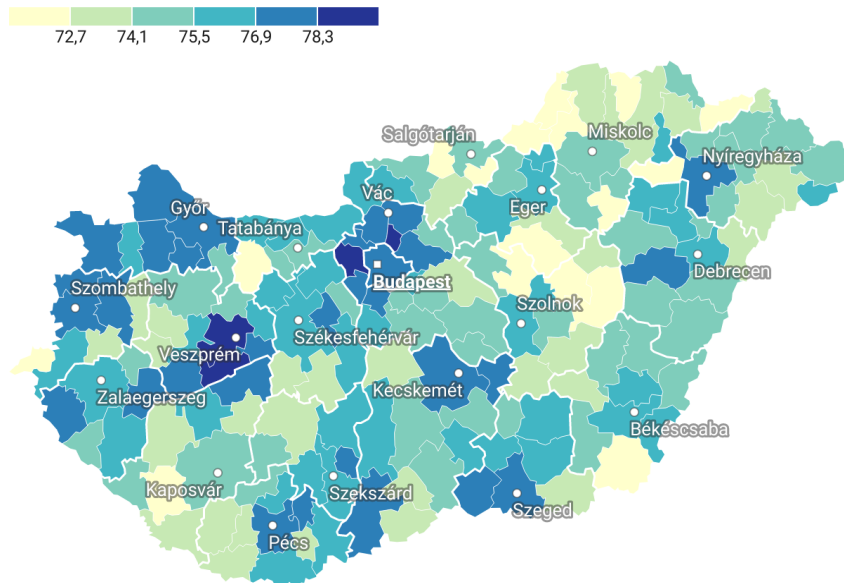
72,7 74,1 75,5 76,9 78,3

Salgótarján
Miskolc
Nyíregyháza
Vác
Eger
Győr
Tatabánya
Budapest
Debrecen
Szombathely
Szolnok
Székesfehérvár
Veszprém
Zalaegerszeg
Kecskemét
Békéscsaba
Kaposvár
Szekszárd
Szeged
Pécs